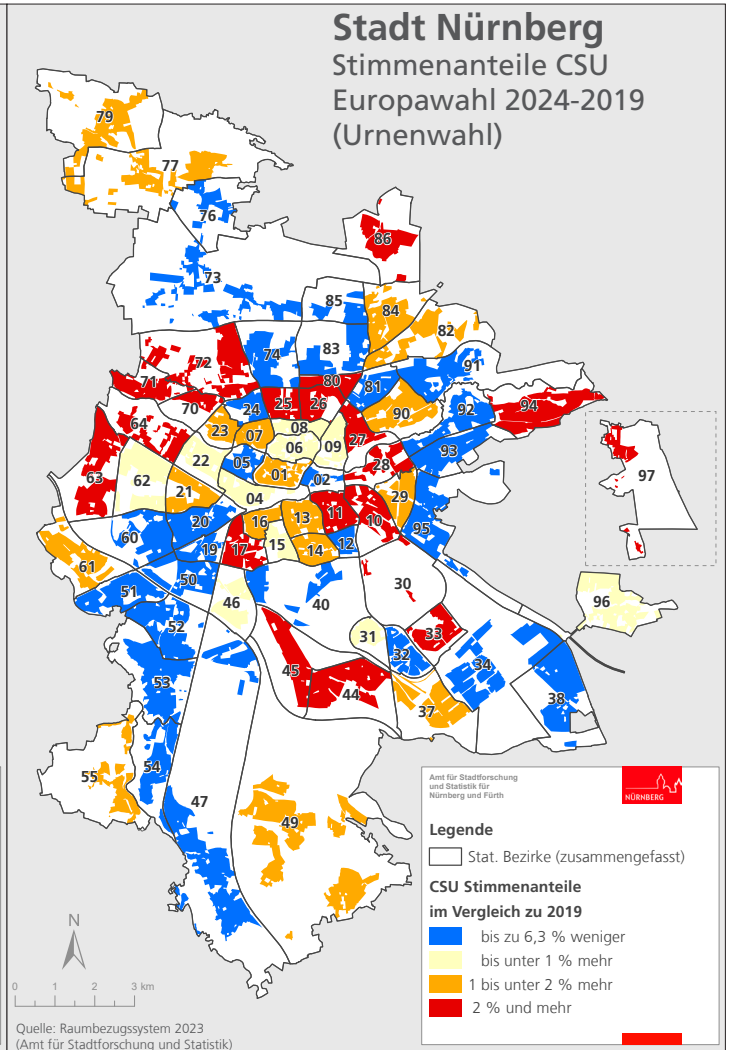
Stadt Nürnberg
Stimmenanteile CSU
Europawahl 2024-2019
(Urnenwahl)

79
77
76
86
73
85
84
82
83
74
72
71
80
81
91
25
26
94
70
24
90
92
64
23
07
08
09
06
93
22
05
27
28
97
63
62
01
21
04
02
29
11
10
95
13
16
20
60
19
17
15
14
12
61
50
30
46
40
96
51
52
31
33
32
34
45
44
53
38
37
54
55
47
49

Amt für Stadtforschung und Statistik für Nürnberg und Fürth
NÜRNBERG

Legende
Stat. Bezirke (zusammengefasst)
CSU Stimmenanteile
im Vergleich zu 2019
bis zu 6,3 % weniger
bis unter 1 % mehr
1 bis unter 2 % mehr
2 % und mehr

N
0 1 2 3 km

Quelle: Raumbezugssystem 2023
(Amt für Stadtforschung und Statistik)